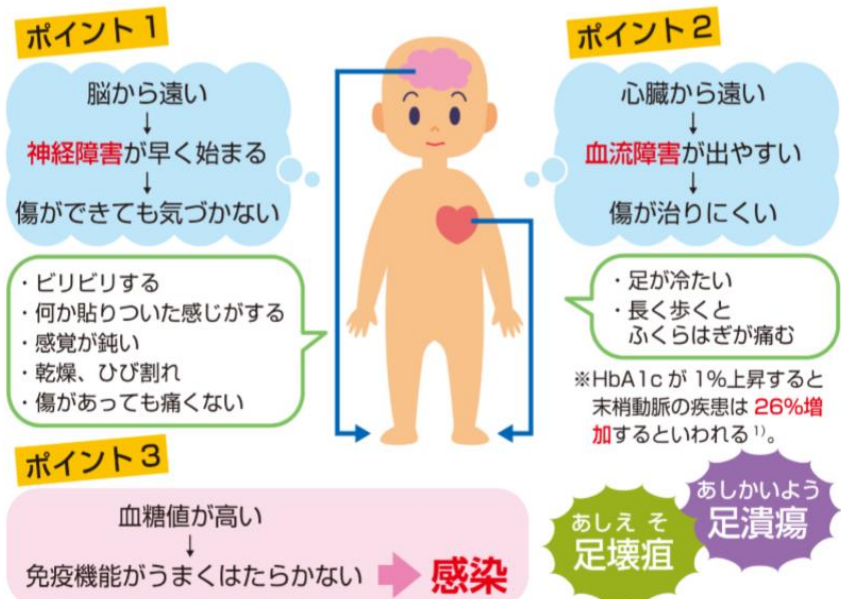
ポイント1

脳から遠い
↓
神経障害が早く始まる
↓
傷ができても気づかない

・ビリビリする
・何か貼りついた感じがする
・感覚が鈍い
・乾燥、ひび割れ
・傷があっても痛くない

ポイント2

心臓から遠い
↓
血流障害が出やすい
↓
傷が治りにくい

・足が冷たい
・長く歩くと ふくらはぎが痛む

※HbA1c が 1%上昇すると末梢動脈の疾患は 26%増加するといわれる $^{1)}$。

ポイント3

血糖値が高い
↓
免疫機能がうまくはたらかない
感染

あしえ そ
足壊疽

あしかいよう
足潰瘍